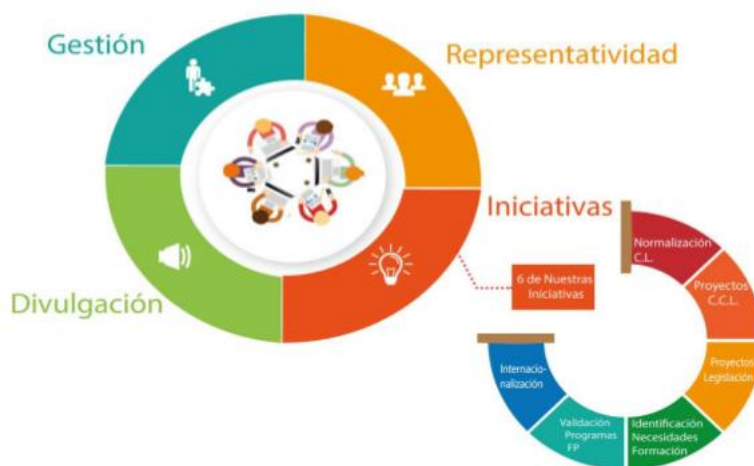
Gestión

Representatividad

Iniciativas

Divulgación

6 de Nuestras Iniciativas

Normalización C.L.

Proyectos C.C.L.

Proyectos Legislación

Identificación Necesidades Formación

Validación Programas FP

Internacionalización